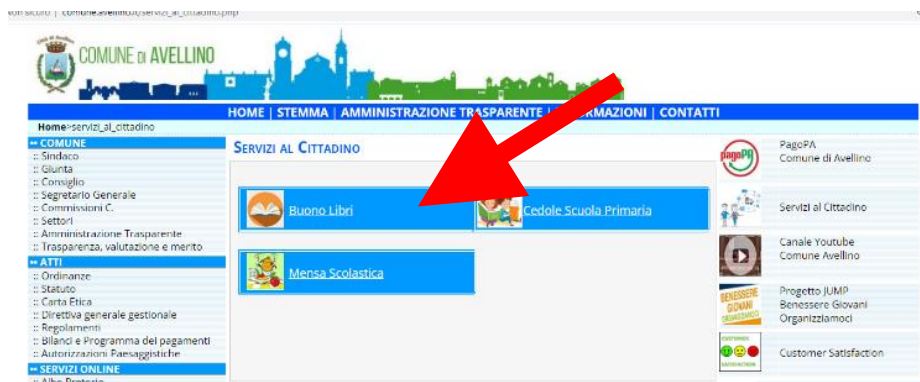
Non sicuro | comune.avellino.it/servizi_al_cittadino.php

COMUNE DI AVELLINO

HOME | STEMMA | AMMINISTRAZIONE TRASPARENTE | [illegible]RMAZIONI | CONTATTI

Home>servizi_al_cittadino

COMUNE
:: Sindaco
:: Giunta
:: Consiglio
:: Segretario Generale
:: Commissioni C.
:: Settori
:: Amministrazione Trasparente
:: Trasparenza, valutazione e merito

ATTI
:: Ordinanze
:: Statuto
:: Carta Etica
:: Direttiva generale gestionale
:: Regolamenti
:: Bilanci e Programma dei pagamenti
:: Autorizzazioni Paesaggistiche

SERVIZI ONLINE
:: Albo Pretorio

SERVIZI AL CITTADINO

Buono Libri

Cedole Scuola Primaria

Mensa Scolastica

pagoPA
PagoPA
Comune di Avellino

Servizi al Cittadino

Canale Youtube
Comune Avellino

BENESSERE GIOVANI ORGANIZZIAMOCI
Progetto JUMP
Benessere Giovani
Organizziamoci

CUSTOMER SATISFACTION
Customer Satisfaction